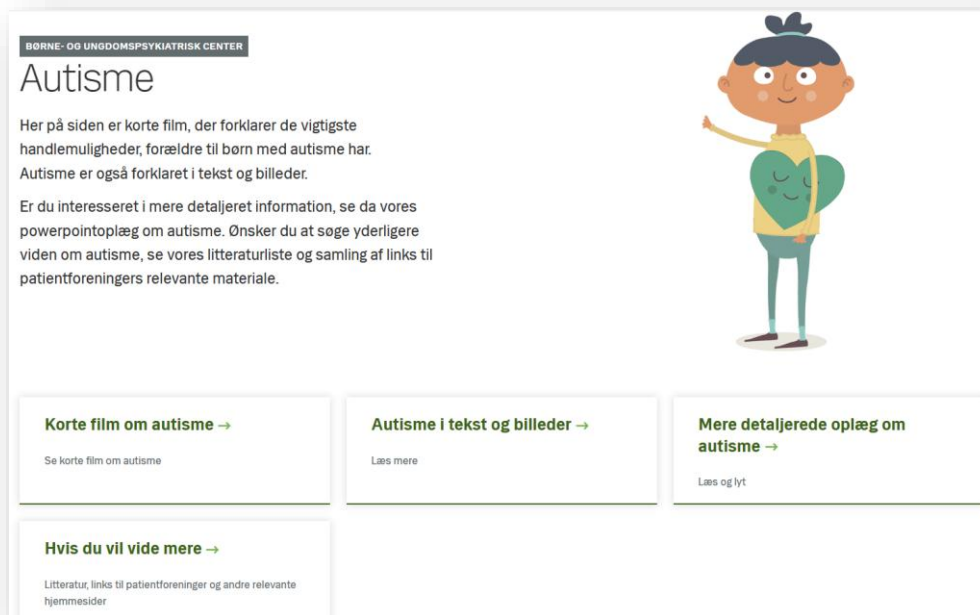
BØRNE- OG UNGDOMSPSYKIATRISK CENTER

Autisme

Her på siden er korte film, der forklarer de vigtigste handlemuligheder, forældre til børn med autisme har. Autisme er også forklaret i tekst og billeder.

Er du interesseret i mere detaljeret information, se da vores powerpointoplæg om autisme. Ønsker du at søge yderligere viden om autisme, se vores litteraturliste og samling af links til patientforeningers relevante materiale.

Korte film om autisme →

Se korte film om autisme

Autisme i tekst og billeder →

Læs mere

Mere detaljerede oplæg om autisme →

Læs og lyt

Hvis du vil vide mere →

Litteratur, links til patientforeninger og andre relevante hjemmesider